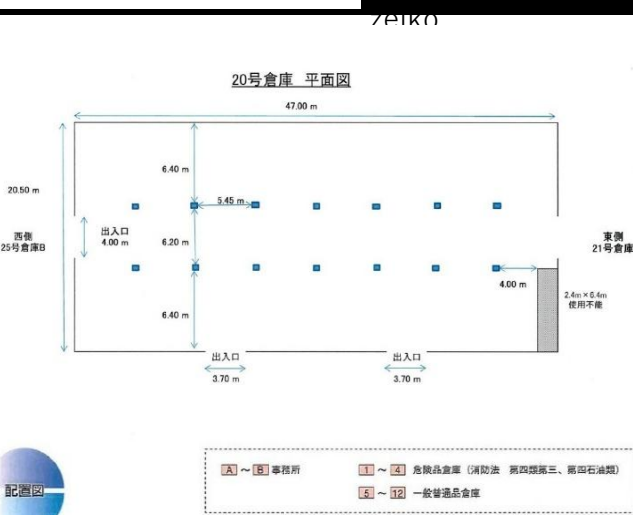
zeiko

20号倉庫 平面図

47.00 m

20.50 m

6.40 m

5.45 m

西側
25号倉庫B

出入口
4.00 m

6.20 m

東側
21号倉庫

4.00 m

2.4m × 6.4m
使用不能

6.40 m

出入口

3.70 m

出入口

3.70 m

配置図

A ～ B 事務所

1 ～ 4 危険品倉庫（消防法 第四類第三、第四石油類）

5 ～ 12 一般普通品倉庫